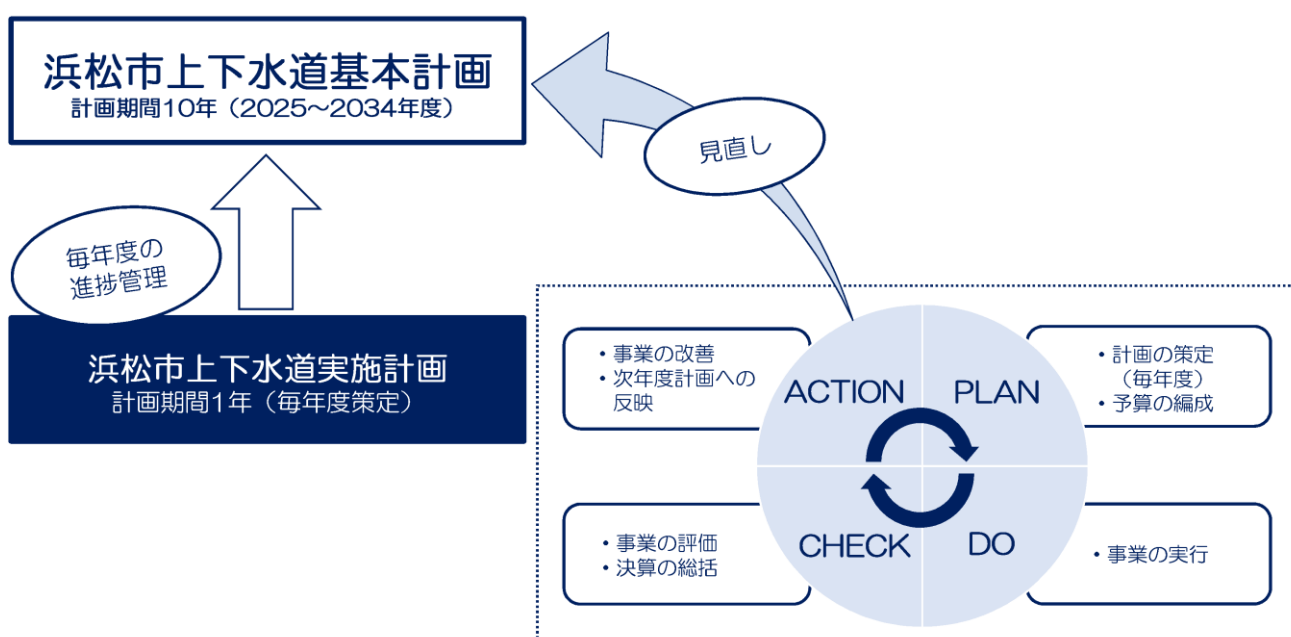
浜松市上下水道基本計画
計画期間10年（2025～2034年度）

見直し

毎年度の
進捗管理

浜松市上下水道実施計画
計画期間1年（毎年度策定）

・事業の改善
・次年度計画への反映

ACTION

PLAN

・計画の策定（毎年度）
・予算の編成

・事業の評価
・決算の総括

CHECK

DO

・事業の実行